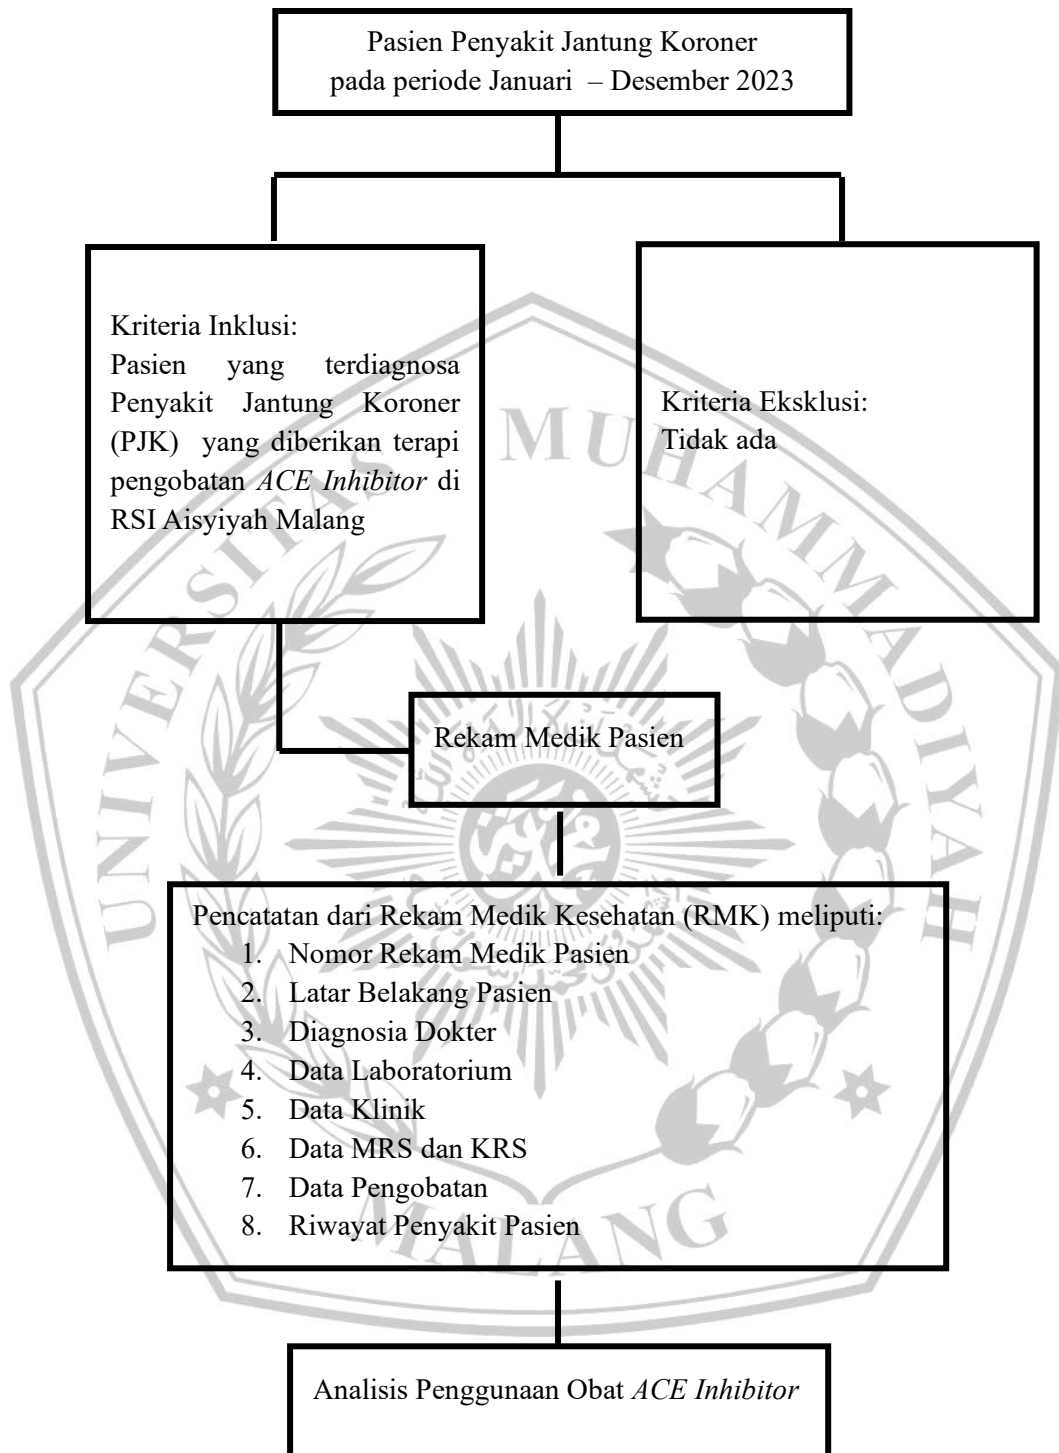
Pasien Penyakit Jantung Koroner pada periode Januari – Desember 2023

Kriteria Inklusi:
Pasien yang terdiagnosa Penyakit Jantung Koroner (PJK) yang diberikan terapi pengobatan ACE Inhibitor di RSI Aisyiyah Malang

Kriteria Eksklusi:
Tidak ada

Rekam Medik Pasien

Pencatatan dari Rekam Medik Kesehatan (RMK) meliputi:
1. Nomor Rekam Medik Pasien
2. Latar Belakang Pasien
3. Diagnosia Dokter
4. Data Laboratorium
5. Data Klinik
6. Data MRS dan KRS
7. Data Pengobatan
8. Riwayat Penyakit Pasien

Analisis Penggunaan Obat ACE Inhibitor

UNIVERSITAS MUHAMMADIYAH MALANG